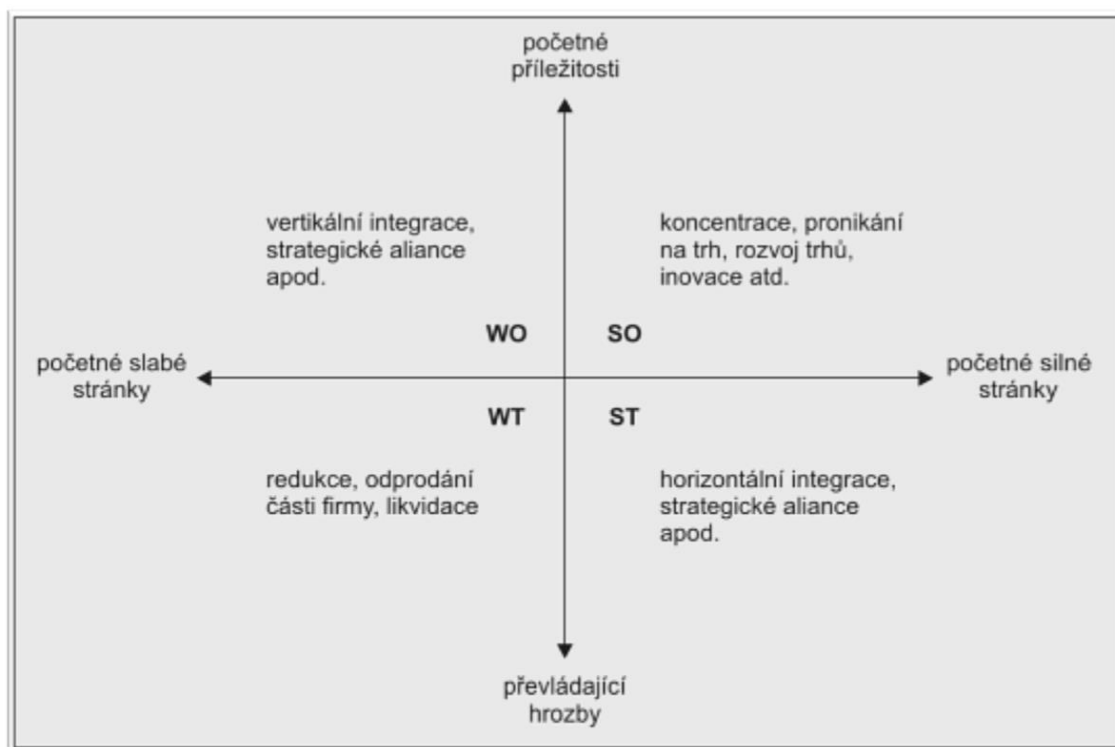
početné příležitosti

vertikální integrace, strategické aliance apod.

koncentrace, pronikání na trh, rozvoj trhů, inovace atd.

WO

SO

početné slabé stránky

početné silné stránky

WT

ST

redukce, odprodání části firmy, likvidace

horizontální integrace, strategické aliance apod.

převládající hrozby